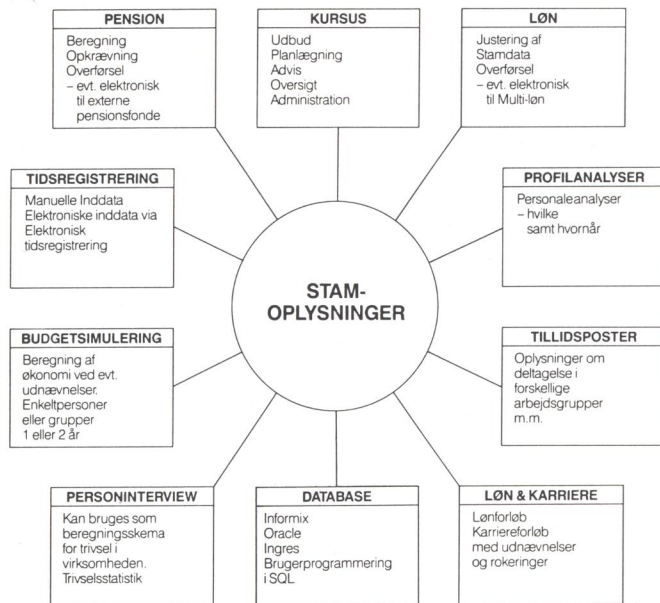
PENSION
Beregning
Opkrævning
Overførsel
– evt. elektronisk til externe pensionsfonde

KURSUS
Udbud
Planlægning
Advis
Oversigt
Administration

LØN
Justering af Stamdata
Overførsel
– evt. elektronisk til Multi-løn

TIDSREGISTRERING
Manuelle Inddata
Elektroniske inddata via Elektronisk tidsregistrering

PROFILANALYSER
Personaleanalyser
– hvilke samt hvornår

STAM-
OPLYSNINGER

BUDGETSIMULERING
Beregning af økonomi ved evt. udnævnelser.
Enkeltpersoner eller grupper
1 eller 2 år

TILLIDSPOSTER
Oplysninger om deltagelse i forskellige arbejdsgrupper m.m.

PERSONINTERVIEW
Kan bruges som beregningsskema for trivsel i virksomheden.
Trivselsstatistik

DATABASE
Informix
Oracle
Ingres
Brugerprogrammering i SQL

LØN & KARRIERE
Lønforløb
Karriereforløb med udnævnelser og rokeringer